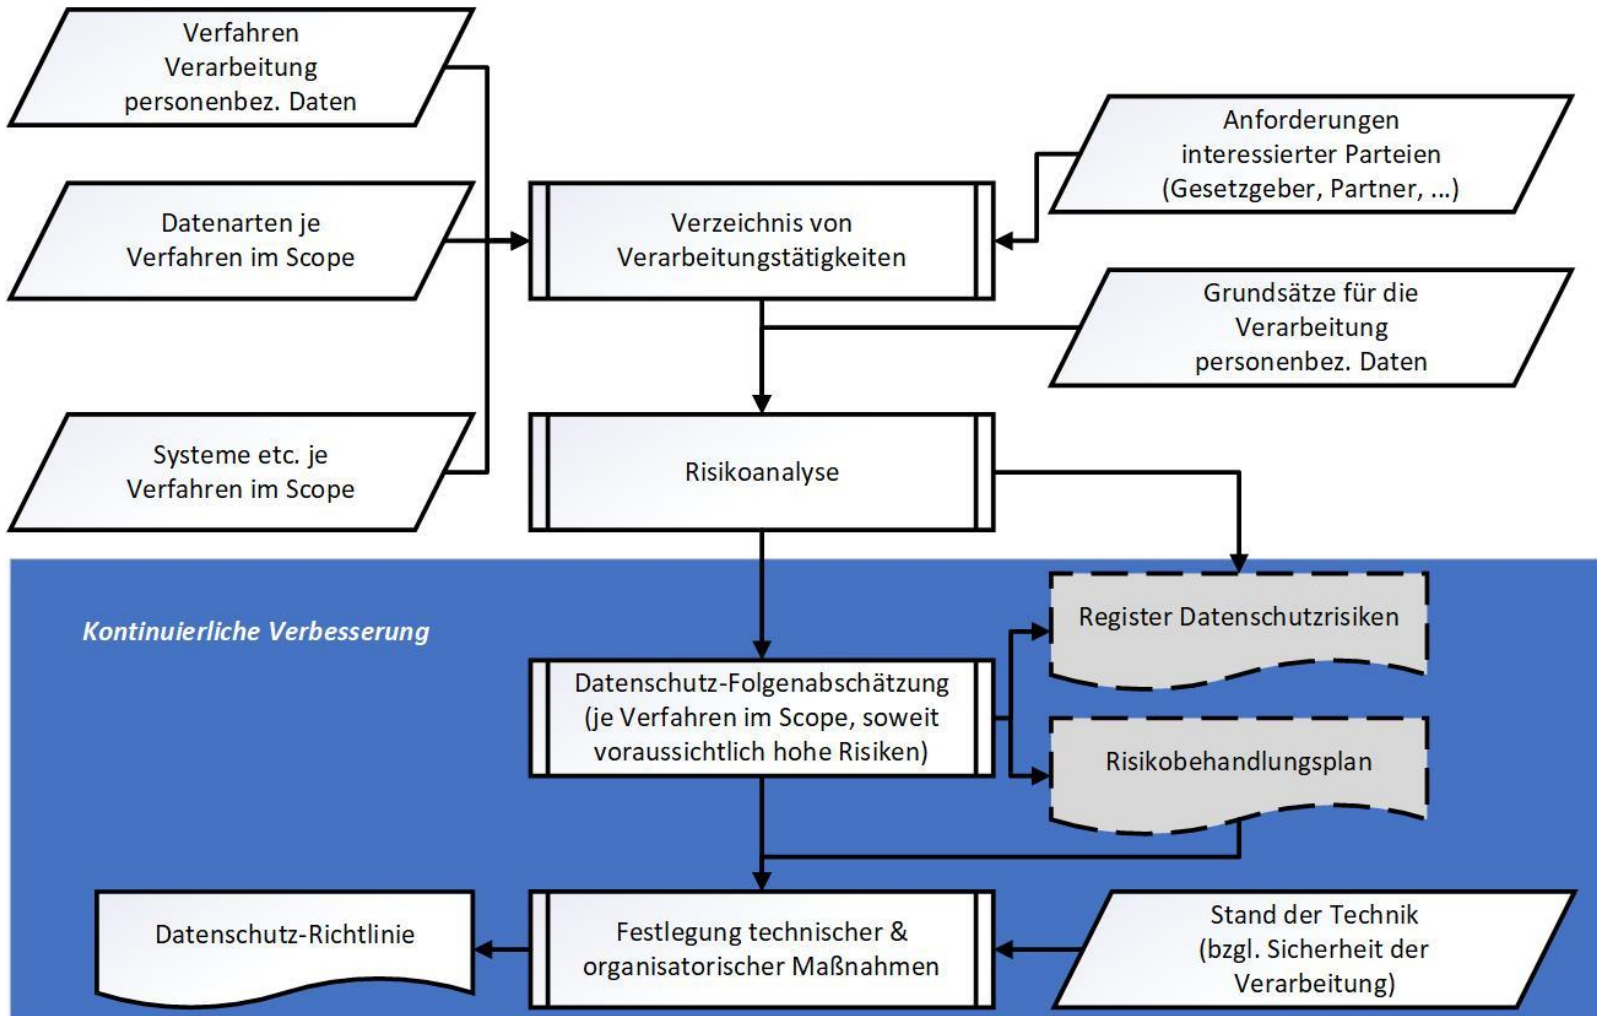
Verfahren Verarbeitung personenbez. Daten

Datenarten je Verfahren im Scope

Systeme etc. je Verfahren im Scope

Anforderungen interessierter Parteien (Gesetzgeber, Partner, ...)

Verzeichnis von Verarbeitungstätigkeiten

Grundsätze für die Verarbeitung personenbez. Daten

Risikoanalyse

Kontinuierliche Verbesserung

Register Datenschutzrisiken

Datenschutz-Folgenabschätzung (je Verfahren im Scope, soweit voraussichtlich hohe Risiken)

Risikobehandlungsplan

Datenschutz-Richtlinie

Festlegung technischer & organisatorischer Maßnahmen

Stand der Technik (bzgl. Sicherheit der Verarbeitung)